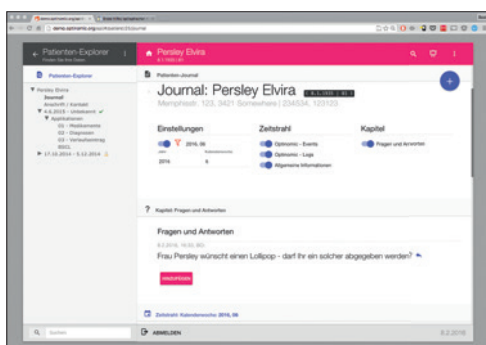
Patienten-Explorer

Persley Elvira

Patienten-Explorer

Patienten-Journal

Journal: Persley Elvira

Memphisstr. 123, 3421 Somewhere | 234534, 123133

Einstellungen

2016, 06

2016

6

Zeitstrahl

Optimomic - Events

Optimomic - Logs

Allgemeine Informationen

Kapitel

Fragen und Antworten

Kapitel: Fragen und Antworten

Fragen und Antworten

Frau Persley wünscht einen Lollipop - darf ihr ein solcher abgegeben werden?

Zeitstrahl: Kalenderwoche 2016, 06

ABMELDEN

Suchen